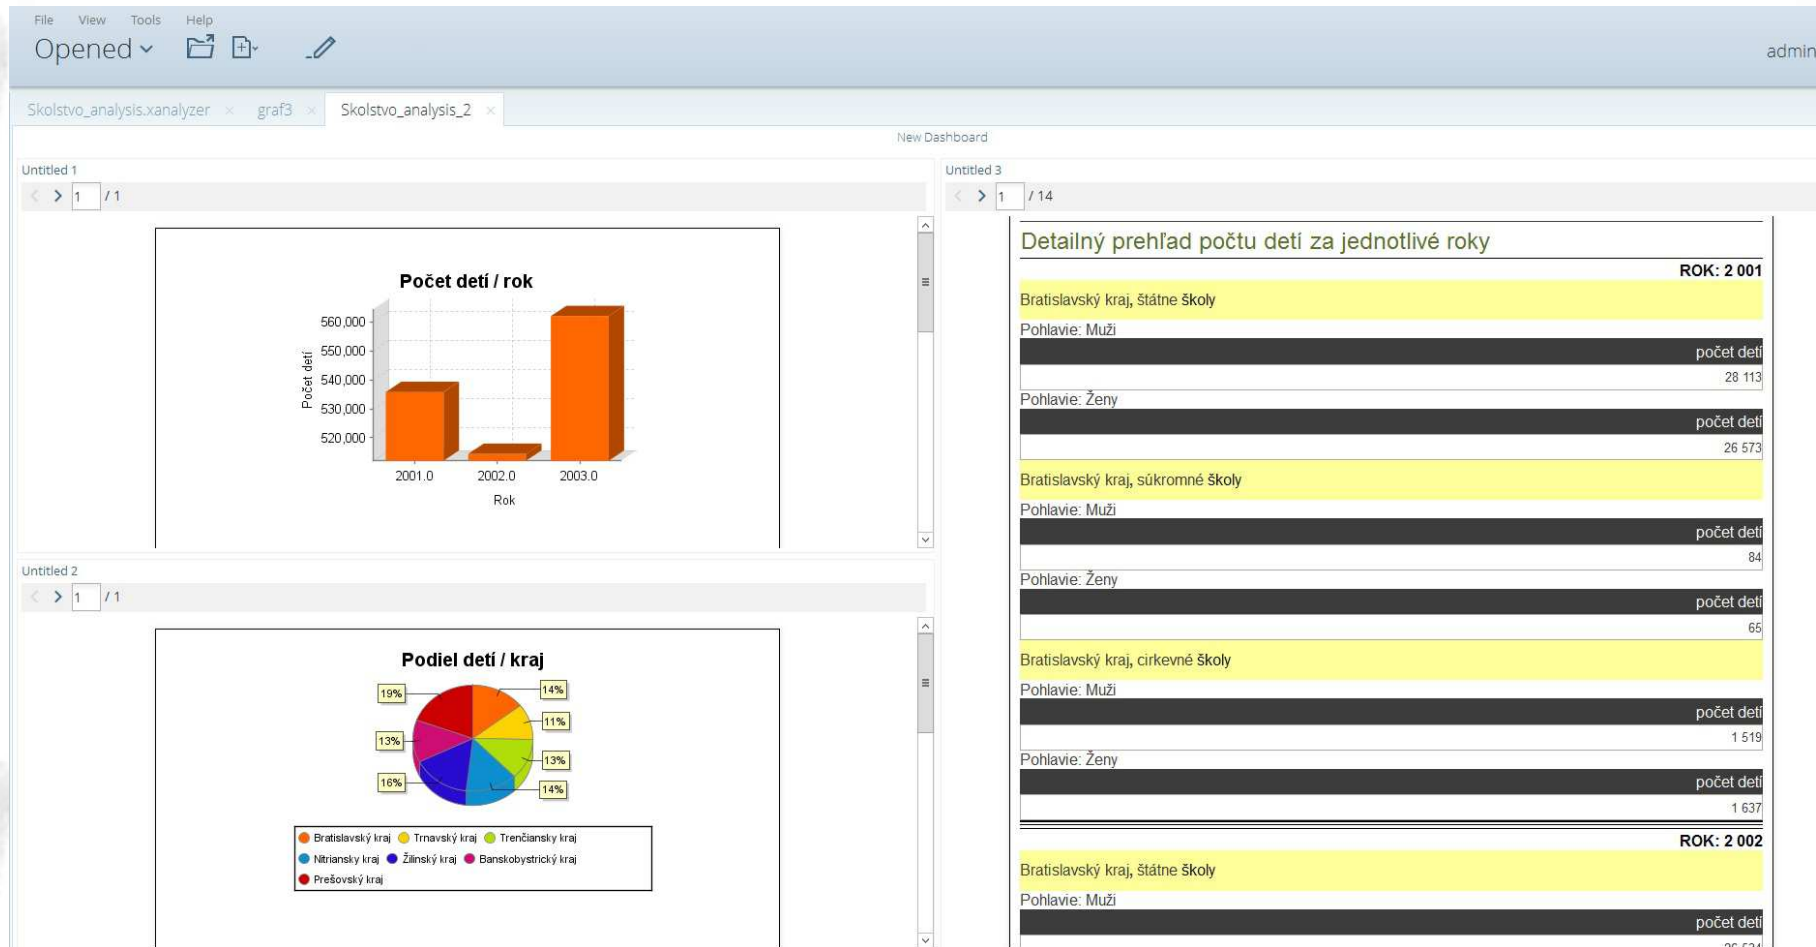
File View Tools Help
Opened
admin

Skolstvo_analysis.xanalyzer × graf3 × Skolstvo_analysis_2 ×

New Dashboard

Untitled 1
1 / 1

Počet detí / rok

560,000
550,000
540,000
530,000
520,000
Počet detí
2001.0 2002.0 2003.0
Rok

Untitled 2
1 / 1

Podiel detí / kraj

19%
14%
11%
13%
13%
14%
16%

Bratislavský kraj Trnavský kraj Trenčiansky kraj
Nitriansky kraj Žilinský kraj Banskobystrický kraj
Prešovský kraj

Untitled 3
1 / 14

Detailný prehľad počtu detí za jednotlivé roky

ROK: 2 001

Bratislavský kraj, štátne školy
Pohlavie: Muži
počet detí
28 113
Pohlavie: Ženy
počet detí
26 573

Bratislavský kraj, súkromné školy
Pohlavie: Muži
počet detí
84
Pohlavie: Ženy
počet detí
65

Bratislavský kraj, cirkevné školy
Pohlavie: Muži
počet detí
1 519
Pohlavie: Ženy
počet detí
1 637

ROK: 2 002

Bratislavský kraj, štátne školy
Pohlavie: Muži
počet detí
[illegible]